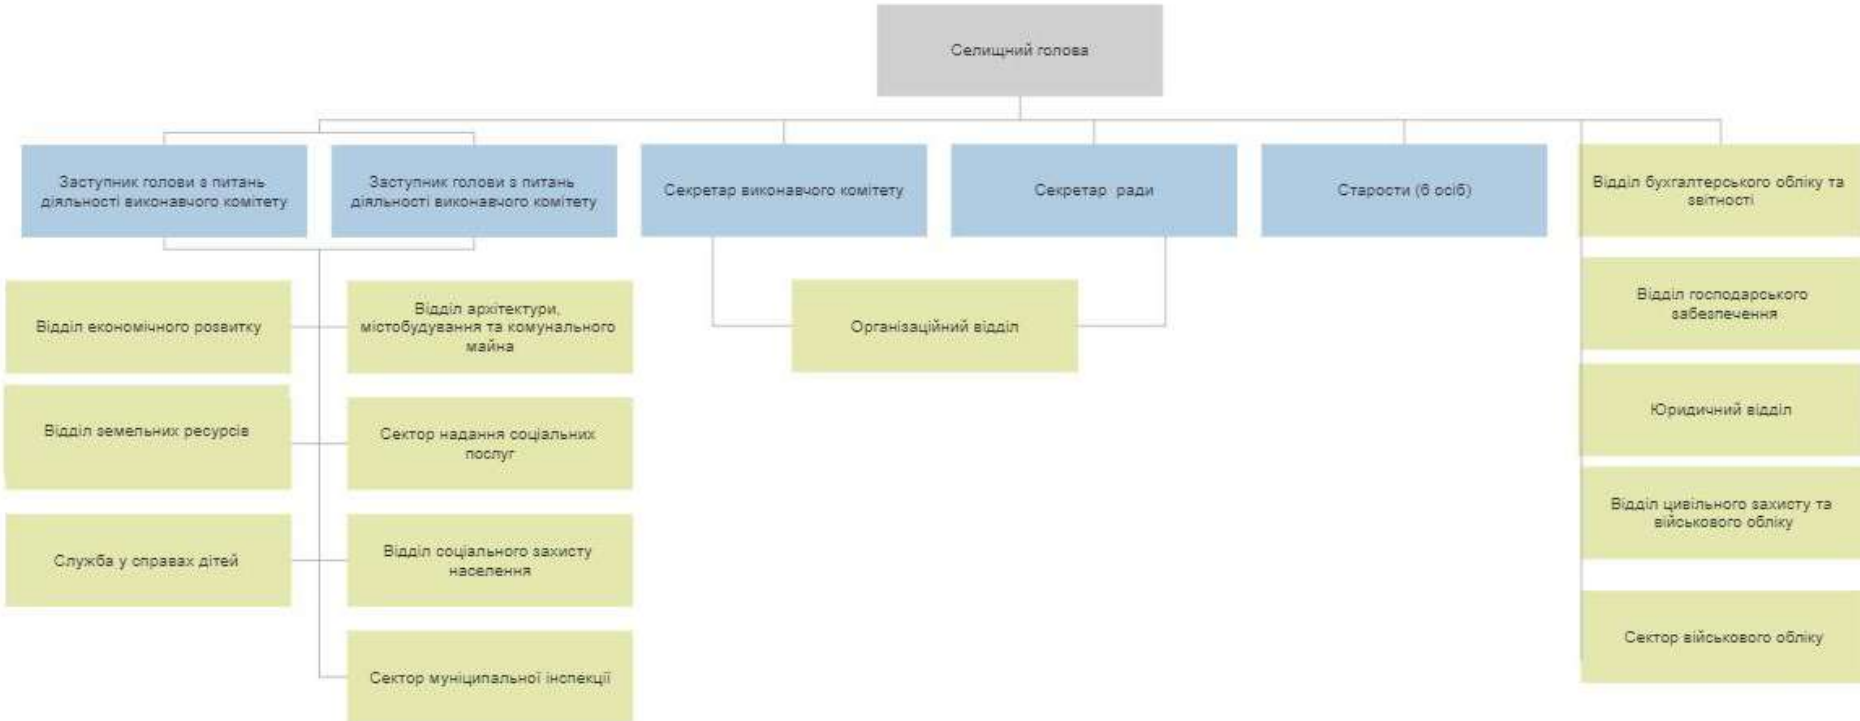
Селищний голова

Заступник голови з питань діяльності виконавчого комітету

Заступник голови з питань діяльності виконавчого комітету

Секретар виконавчого комітету

Секретар ради

Старости (6 осіб)

Відділ бухгалтерського обліку та звітності

Відділ економічного розвитку

Відділ архітектури, містобудування та комунального майна

Організаційний відділ

Відділ господарського забезпечення

Відділ земельних ресурсів

Сектор надання соціальних послуг

Юридичний відділ

Служба у справах дітей

Відділ соціального захисту населення

Відділ цивільного захисту та військового обліку

Сектор військового обліку

Сектор муніципальної інспекції